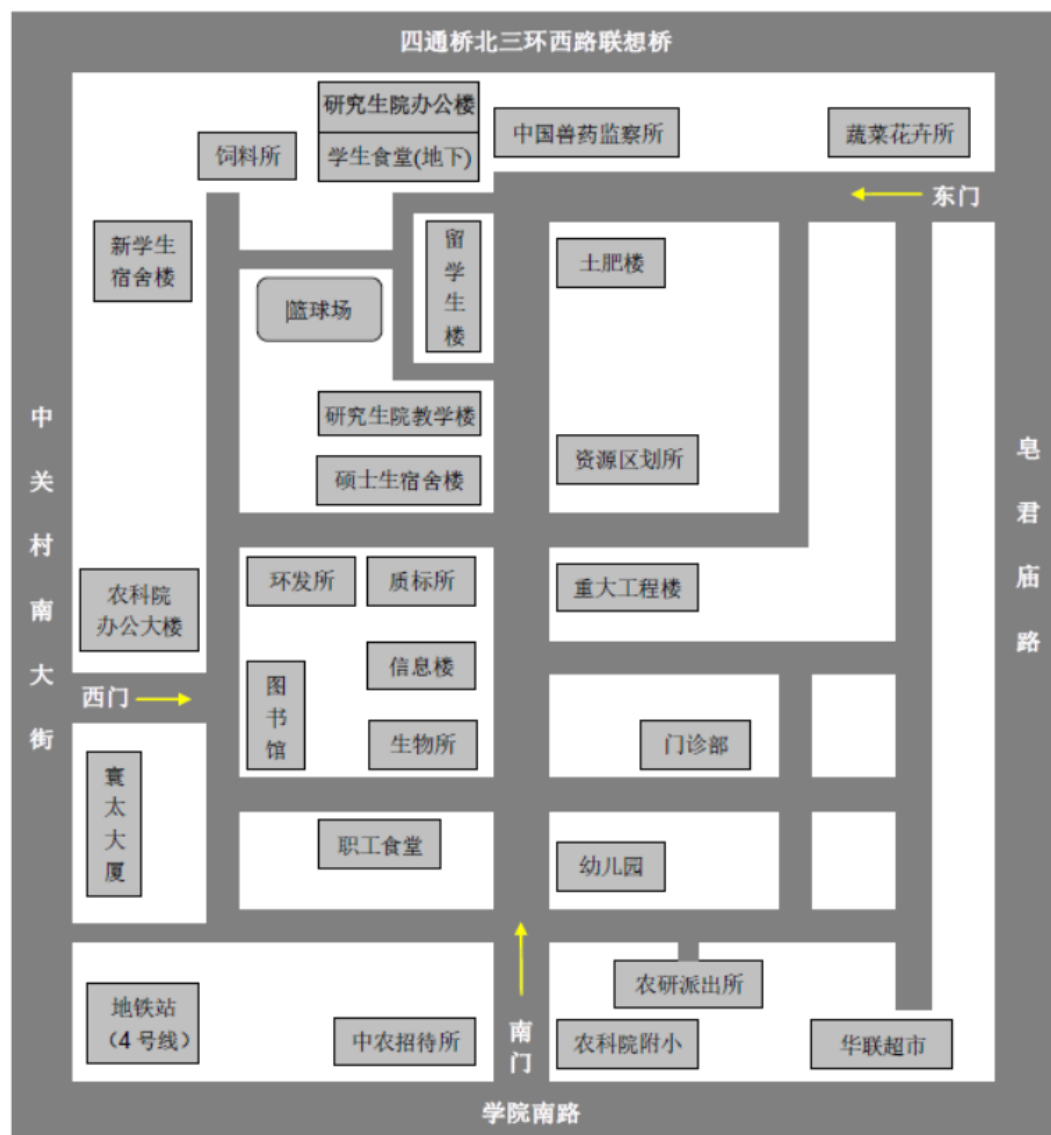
四通桥北三环西路联想桥

研究生院办公楼
学生食堂(地下)
中国兽药监察所
蔬菜花卉所
饲料所
东门
新学生宿舍楼
留学生楼
土肥楼
篮球场
研究生院教学楼
资源区划所
硕士生宿舍楼
中关村南大街
皂君庙路
环发所
质标所
重大工程楼
农科院办公大楼
信息楼
西门
图书馆
门诊部
生物所
寰太大厦
职工食堂
幼儿园
农研派出所
地铁站
（4号线）
中农招待所
南门
农科院附小
华联超市
学院南路